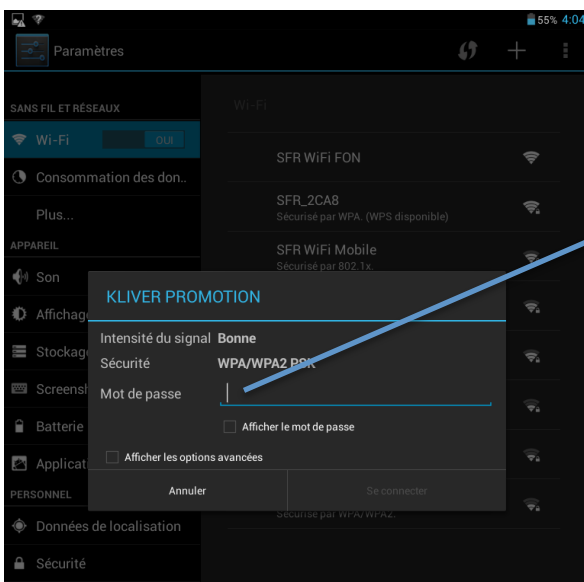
55% 4:04

Paramètres

SANS FIL ET RÉSEAUX

Wi-Fi OUI

Consommation des don..

Plus...

APPAREIL

Son

Affichag

Stockag

Screensh

Batterie

Applicat

PERSONNEL

Données de localisation

Sécurité

Wi-Fi

SFR WiFi FON

SFR_2CA8
Sécurisé par WPA. (WPS disponible)

SFR WiFi Mobile
Sécurisé par 802.1x.

Sécurisé par WPA/WPA2.

KLIVER PROMOTION

Intensité du signal Bonne

Sécurité WPA/WPA2 PSK

Mot de passe

Afficher le mot de passe

Afficher les options avancées

Annuler

Se connecter